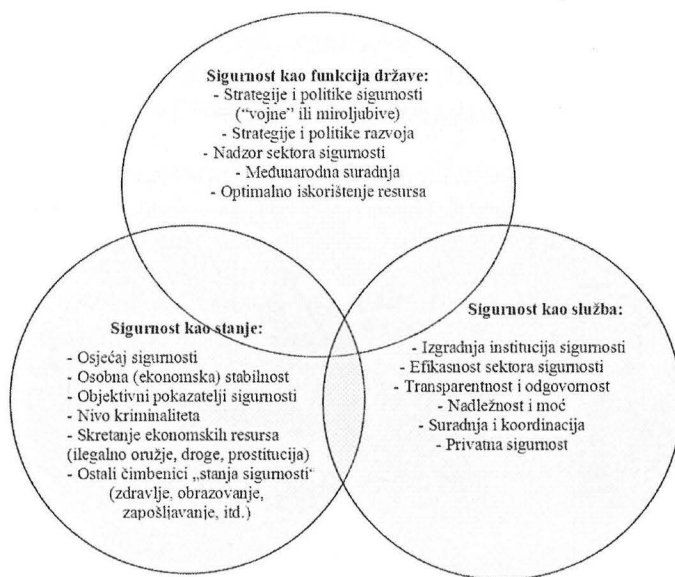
Sigurnost kao funkcija države:
- Strategije i politike sigurnosti ("vojne" ili miroljubive)
- Strategije i politike razvoja
- Nadzor sektora sigurnosti
- Međunarodna suradnja
- Optimalno iskorištenje resursa

Sigurnost kao stanje:
- Osjećaj sigurnosti
- Osobna (ekonomska) stabilnost
- Objektivni pokazatelji sigurnosti
- Nivo kriminaliteta
- Skretanje ekonomskih resursa (ilegalno oružje, droge, prostitucija)
- Ostali čimbenici „stanja sigurnosti" (zdravlje, obrazovanje, zapošljavanje, itd.)

Sigurnost kao služba:
- Izgradnja institucija sigurnosti
- Efikasnost sektora sigurnosti
- Transparentnost i odgovornost
- Nadležnost i moć
- Suradnja i koordinacija
- Privatna sigurnost